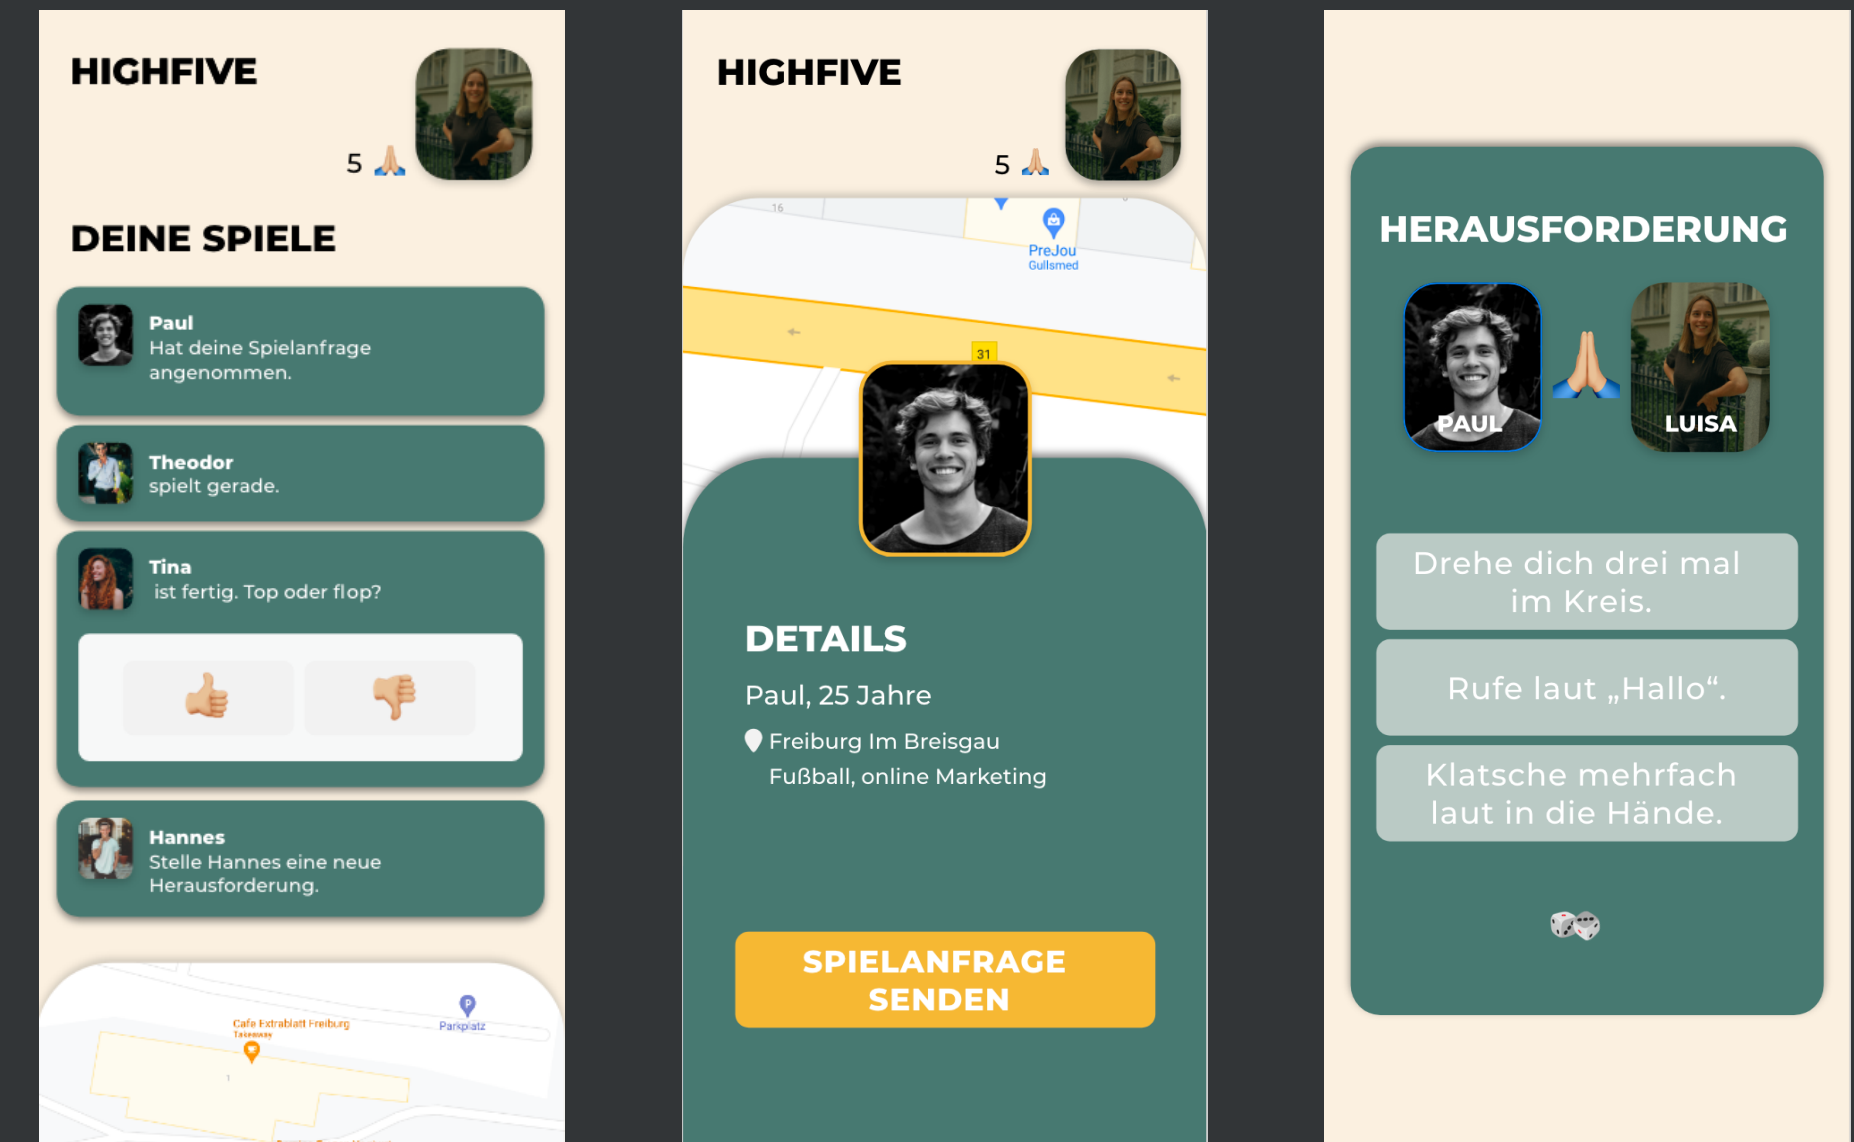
HIGHFIVE

5 🙏

DEINE SPIELE

Paul
Hat deine Spielanfrage angenommen.

Theodor
spielt gerade.

Tina
ist fertig. Top oder flop?

👍 👎

Hannes
Stelle Hannes eine neue Herausforderung.

Cafe Extrablatt Freiburg
Takeaway
Parkplatz
1

HIGHFIVE

5 🙏

16
PreJou
Gullsmed
31

DETAILS

Paul, 25 Jahre

Freiburg Im Breisgau
Fußball, online Marketing

SPIELANFRAGE SENDEN

HERAUSFORDERUNG

PAUL 🙏 LUISA

Drehe dich drei mal im Kreis.

Rufe laut „Hallo“.

Klatsche mehrfach laut in die Hände.